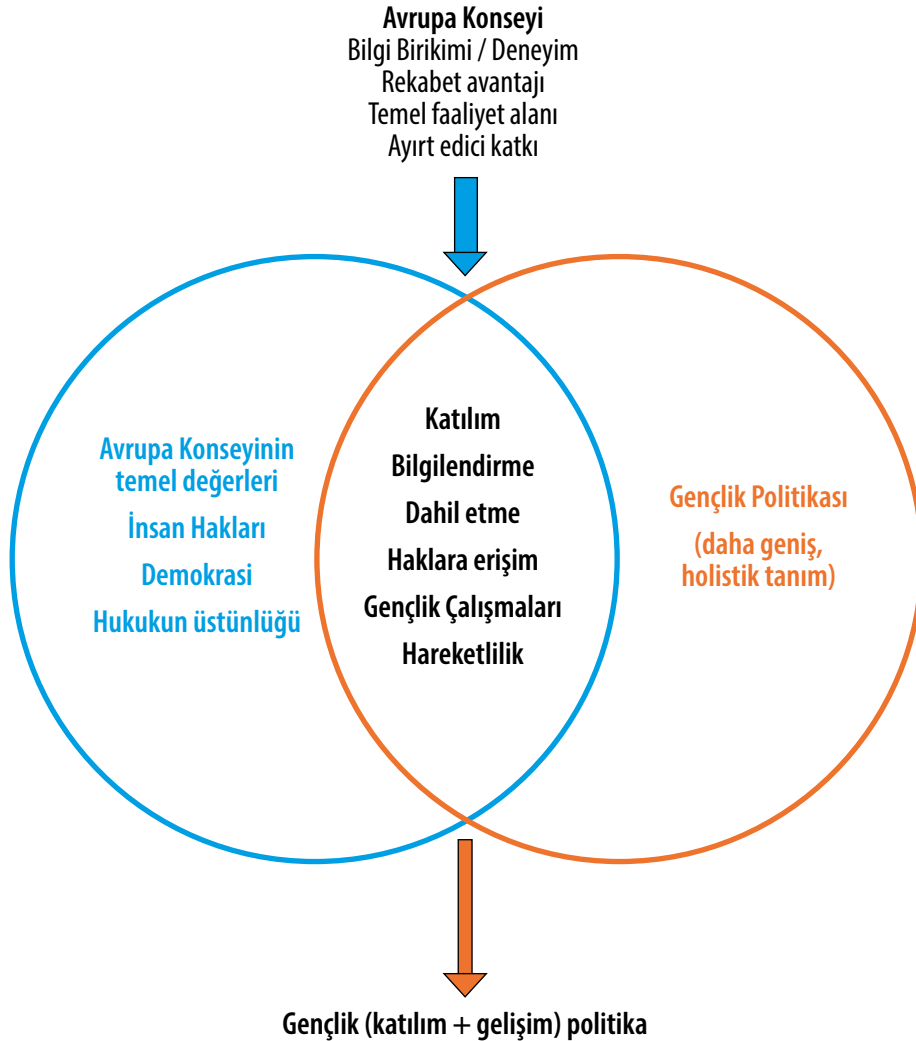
Avrupa Konseyi
Bilgi Birikimi / Deneyim
Rekabet avantajı
Temel faaliyet alanı
Ayırt edici katkı

Avrupa Konseyinin temel değerleri
İnsan Hakları
Demokrasi
Hukukun üstünlüğü

Katılım
Bilgilendirme
Dahil etme
Haklara erişim
Gençlik Çalışmaları
Hareketlilik

Gençlik Politikası
(daha geniş, holistik tanım)

Gençlik (katılım + gelişim) politika